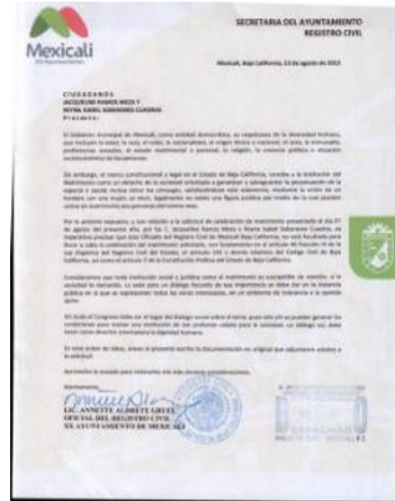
Mexicali
XX Ayuntamiento

SECRETARIA DEL AYUNTAMIENTO
REGISTRO CIVIL

Mexicali, Baja California, 11 de agosto del 2015

CIUDADANOS
JACQUELINE RAMOS MEZA Y
REYNA ISABEL SABORANO CUADRAS
Presente.-

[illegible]

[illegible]

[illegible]

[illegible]

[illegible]

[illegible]

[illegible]

Atentamente

LIC. ANNETTE ALDRETE GRECO
OFICIAL DEL REGISTRO CIVIL
XX AYUNTAMIENTO DE MEXICALI